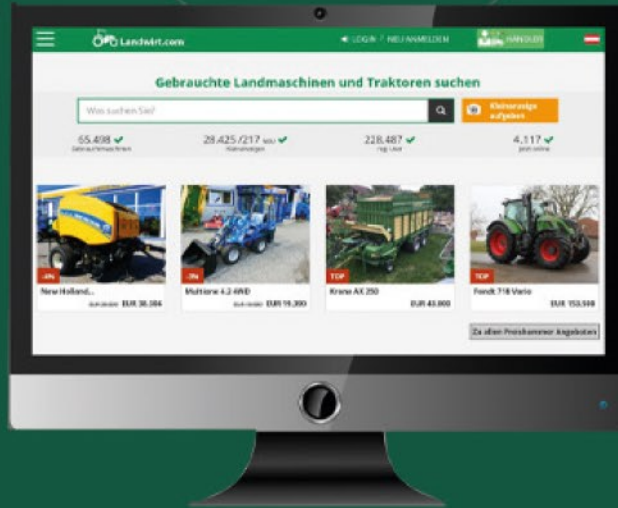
Landwirt.com

LOGIN / NEU ANMELDEN

HÄNDLER

Gebrauchte Landmaschinen und Traktoren suchen

Was suchen Sie?

Kleinanzeige aufgeben

65.498 ✔
Gebrauchtmaschinen

28.425 /217 NEU ✔
Kleinanzeigen

228.487 ✔
reg. User

4.117 ✔
jetzt online

-4%
New Holland...
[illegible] EUR 38.384

-3%
Multione 4.2 4WD
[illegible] EUR 19.300

TOP
Krone AX 250
EUR 43.000

TOP
Fendt 718 Vario
EUR 153.500

Zu allen Preisknaller Angeboten